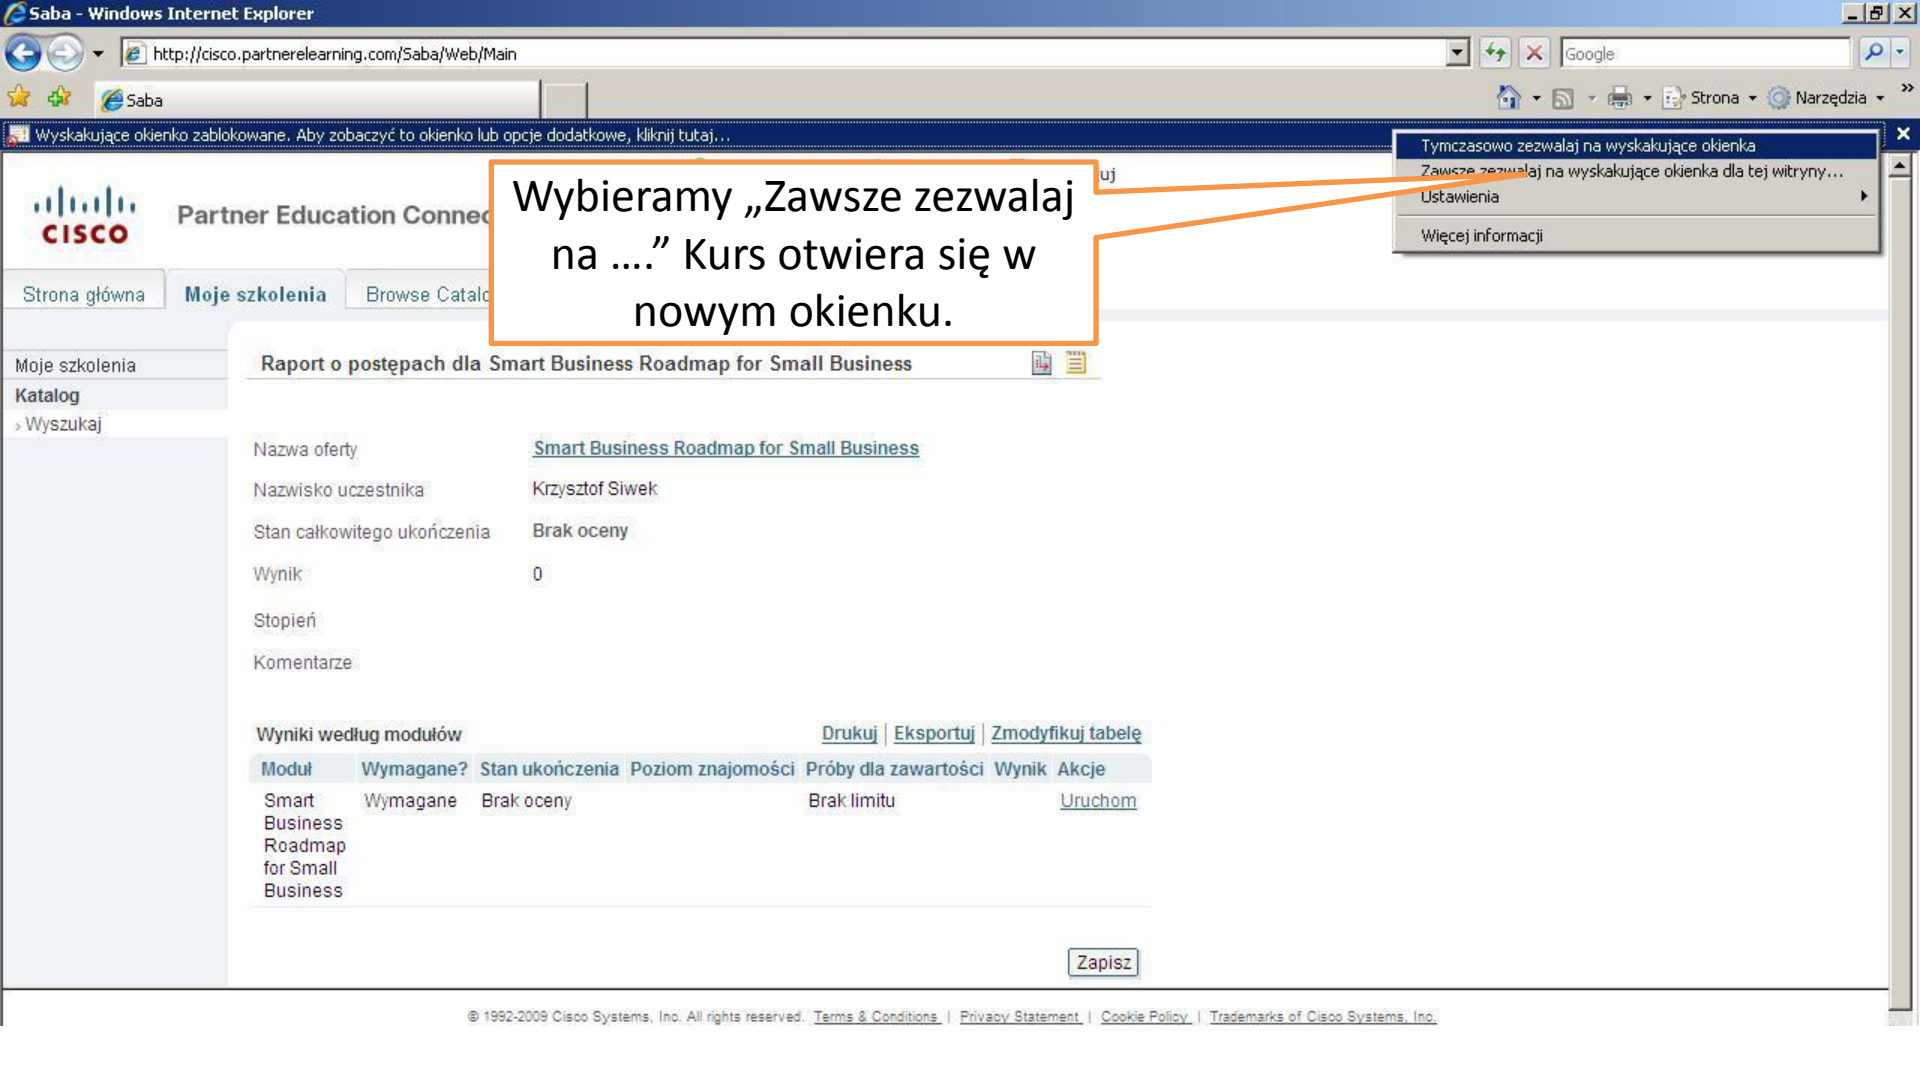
Saba - Windows Internet Explorer

http://cisco.partnerelearning.com/Saba/Web/Main

Google

Saba

Strona ▾ Narzędzia ▾

Wyskakujące okienko zablokowane. Aby zobaczyć to okienko lub opcje dodatkowe, kliknij tutaj...

Tymczasowo zezwalaj na wyskakujące okienka
Zawsze zezwalaj na wyskakujące okienka dla tej witryny...
Ustawienia
Więcej informacji

Wybieramy „Zawsze zezwalaj na ….” Kurs otwiera się w nowym okienku.

cisco

Partner Education Connec

uj

Strona główna | Moje szkolenia | Browse Catalo

Moje szkolenia
Katalog
› Wyszukaj

Raport o postępach dla Smart Business Roadmap for Small Business

Nazwa oferty | Smart Business Roadmap for Small Business
Nazwisko uczestnika | Krzysztof Siwek
Stan całkowitego ukończenia | Brak oceny
Wynik | 0
Stopień
Komentarze

Wyniki według modułów

Drukuj | Eksportuj | Zmodyfikuj tabelę

| Moduł | Wymagane? | Stan ukończenia | Poziom znajomości | Próby dla zawartości | Wynik | Akcje |
|---|---|---|---|---|---|---|
| Smart Business Roadmap for Small Business | Wymagane | Brak oceny | | Brak limitu | | Uruchom |

Zapisz

© 1992-2009 Cisco Systems, Inc. All rights reserved. Terms & Conditions | Privacy Statement | Cookie Policy | Trademarks of Cisco Systems, Inc.